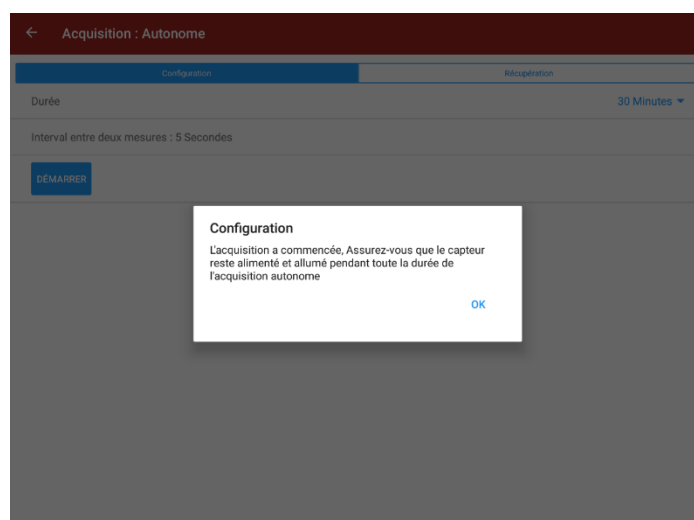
Acquisition : Autonome

Configuration

Récupération

Durée

30 Minutes

Interval entre deux mesures : 5 Secondes

DÉMARRER

Configuration

L'acquisition a commencée, Assurez-vous que le capteur reste alimenté et allumé pendant toute la durée de l'acquisition autonome

OK